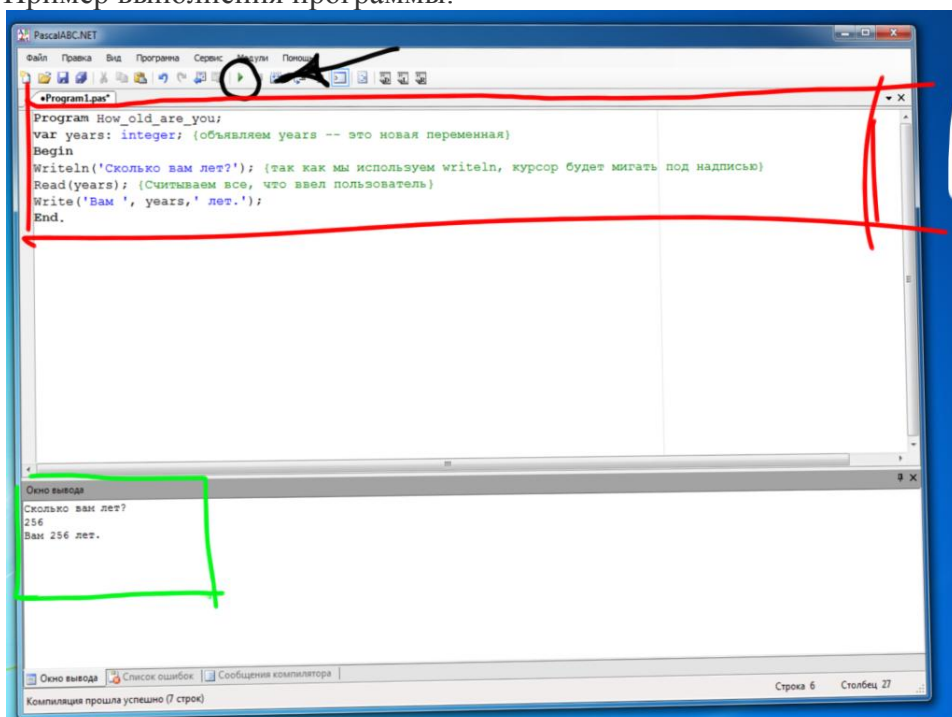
Пример выполнения программы:

PascalABC.NET

Файл Правка Вид Программа Сервис Модули Помощь

•Program1.pas*

Program How_old_are_you;
var years: integer; {объявляем years -- это новая переменная}
Begin
Writeln('Сколько вам лет?'); {так как мы используем writeln, курсор будет мигать под надписью}
Read(years); {Считываем все, что ввел пользователь}
Write('Вам ', years,' лет.');
End.

Окно вывода

Сколько вам лет?
256
Вам 256 лет.

Окно вывода | Список ошибок | Сообщения компилятора

Компиляция прошла успешно (7 строк)

Строка 6 Столбец 27